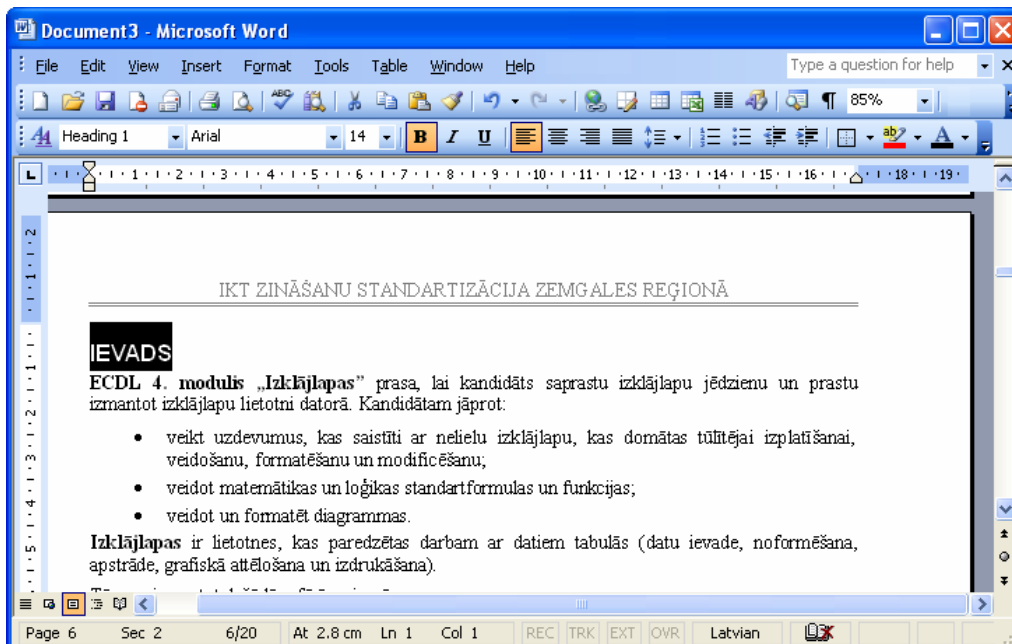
Document3 - Microsoft Word

File Edit View Insert Format Tools Table Window Help

Type a question for help

85%

Heading 1 Arial 14 B I U

· 1 · 2 · 3 · 4 · 5 · 6 · 7 · 8 · 9 · 10 · 11 · 12 · 13 · 14 · 15 · 16 · 18 · 19 ·

IKT ZINĀŠANU STANDARTIZĀCIJA ZEMGALES REĢIONĀ

IEVADS

**ECDL 4. modulis „Izklājlapas"** prasa, lai kandidāts saprastu izklājlapu jēdzienu un prastu izmantot izklājlapu lietotni datorā. Kandidātam jāprot:

- veikt uzdevumus, kas saistīti ar nelielu izklājlapu, kas domātas tūlītējai izplatīšanai, veidošanu, formatēšanu un modificēšanu;
- veidot matemātikas un loģikas standartformulas un funkcijas;
- veidot un formatēt diagrammas.

**Izklājlapas** ir lietotnes, kas paredzētas darbam ar datiem tabulās (datu ievade, noformēšana, apstrāde, grafiskā attēlošana un izdrukāšana).

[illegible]

Page 6 Sec 2 6/20 At 2.8 cm Ln 1 Col 1 REC TRK EXT OVR Latvian